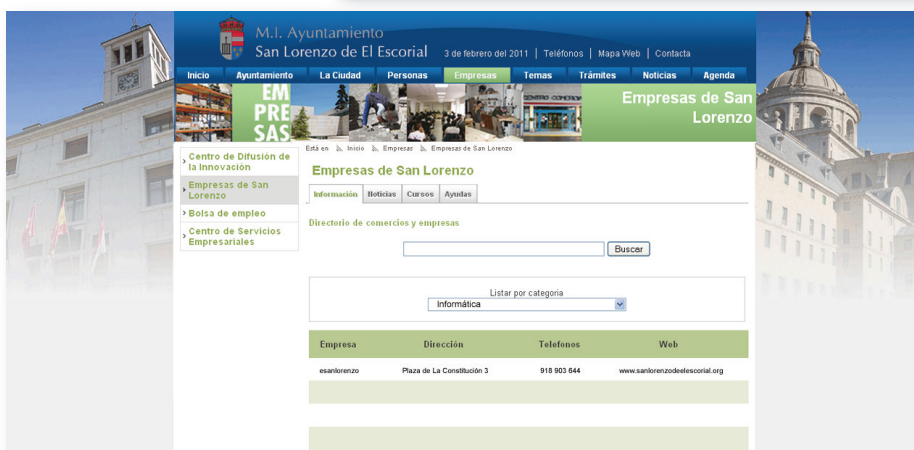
M.I. Ayuntamiento
San Lorenzo de El Escorial

3 de febrero del 2011 | Teléfonos | Mapa Web | Contacta

Inicio | Ayuntamiento | La Ciudad | Personas | Empresas | Temas | Trámites | Noticias | Agenda

EMPRESAS

Empresas de San Lorenzo

Está en Inicio Empresas Empresas de San Lorenzo

Centro de Difusión de la Innovación
Empresas de San Lorenzo
Bolsa de empleo
Centro de Servicios Empresariales

Empresas de San Lorenzo

Información | Noticias | Cursos | Ayudas

Directorio de comercios y empresas

Buscar

Listar por categoria
Informática

| Empresa | Dirección | Telefonos | Web |
|---|---|---|---|
| esanlorenzo | Plaza de La Constitución 3 | 918 903 644 | www.sanlorenzodeelescorial.org |
| | | | |
| | | | |